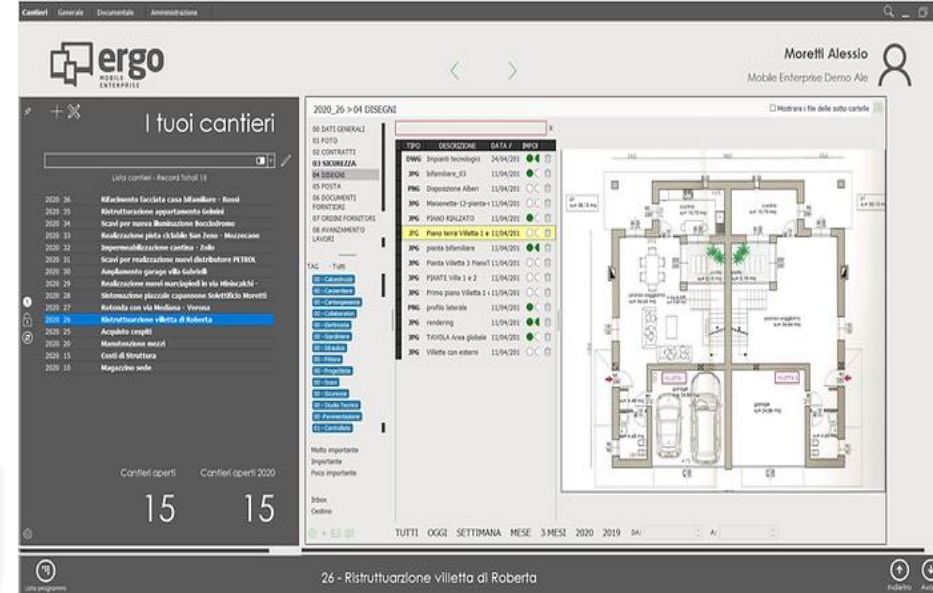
Cantieri Generale Documentale Amministrazione

ergo
MOBILE ENTERPRISE

Moretti Alessio
Mobile Enterprise Demo Ale

I tuoi cantieri

Lista cantieri - Record totali 15

| | |
|---|---|
| 2020 36 | Rifacimento facciata casa bifamiliare - Rossi |
| 2020 35 | Ristrutturazione appartamento Gemini |
| 2020 34 | Scavi per nuova illuminazione Bocciodromo |
| 2020 33 | Realizzazione pista ciclabile San Zeno - Mozzecane |
| 2020 32 | Impermeabilizzazione cantina - Zollo |
| 2020 31 | Scavi per realizzazione nuovi distributore PETROL |
| 2020 30 | Ampliamento garage villa Gabrielli |
| 2020 29 | Realizzazione nuovi marciapiedi in via Miniscalchi - |
| 2020 28 | Sistemazione piazzale capannone Soletificio Moretti |
| 2020 27 | Rotonda con via Modena - Verona |
| 2020 26 | Ristrutturazione villetta di Roberta |
| 2020 25 | Acquisto cespiti |
| 2020 20 | Manutenzione mezzi |
| 2020 15 | Costi di Struttura |
| 2020 10 | Magazzino sede |

Cantieri aperti 15
Cantieri aperti 2020 15

2020_26 > 04 DISEGNI

Mostrare i file delle sotto cartelle

00 DATI GENERALI
01 FOTO
02 CONTRATTI
03 SICUREZZA
04 DISEGNI
05 POSTA
06 DOCUMENTI FORNITORI
07 ORDINI FORNITORI
08 AVANZAMENTO LAVORI

TAG - Tutti
00 - Calcestruzzi
00 - Carpentiere
00 - Cartongessista
00 - Collaboratori
00 - Elettricista
00 - Giardiniere
00 - Idraulico
00 - Pittore
00 - Progettista
00 - Scavi
00 - Sicurezza
00 - Studio Tecnico
00 - Pavimentazione
01 - Controllato

Molto importante
Importante
Poco importante

Inbox
Cestino

| TIPO | DESCRIZIONE | DATA / | IMPOS |
|---|---|---|---|
| DWG | Impianti tecnologici | 24/04/201 | |
| JPG | bifamiliare_03 | 11/04/201 | |
| PNG | Disposizione Alberi | 11/04/201 | |
| JPG | Maisonette-12-pianta-t | 11/04/201 | |
| JPG | PIANO RIALZATO | 11/04/201 | |
| JPG | Piano terra Villetta 1 e | 11/04/201 | |
| JPG | pianta bifamiliare | 11/04/201 | |
| JPG | Pianta Villetta 3 Piano T | 11/04/201 | |
| JPG | PIANTE Villa 1 e 2 | 11/04/201 | |
| JPG | Primo piano Villetta 1 | 11/04/201 | |
| PNG | profilo laterale | 11/04/201 | |
| JPG | rendering | 11/04/201 | |
| JPG | TAVOLA Area globale | 11/04/201 | |
| JPG | Villette con esterni | 11/04/201 | |

TUTTI OGGI SETTIMANA MESE 3 MESI 2020 2019 DA: A:

Lista programmi
26 - Ristruttuarzione villetta di Roberta
Indietro Avanti